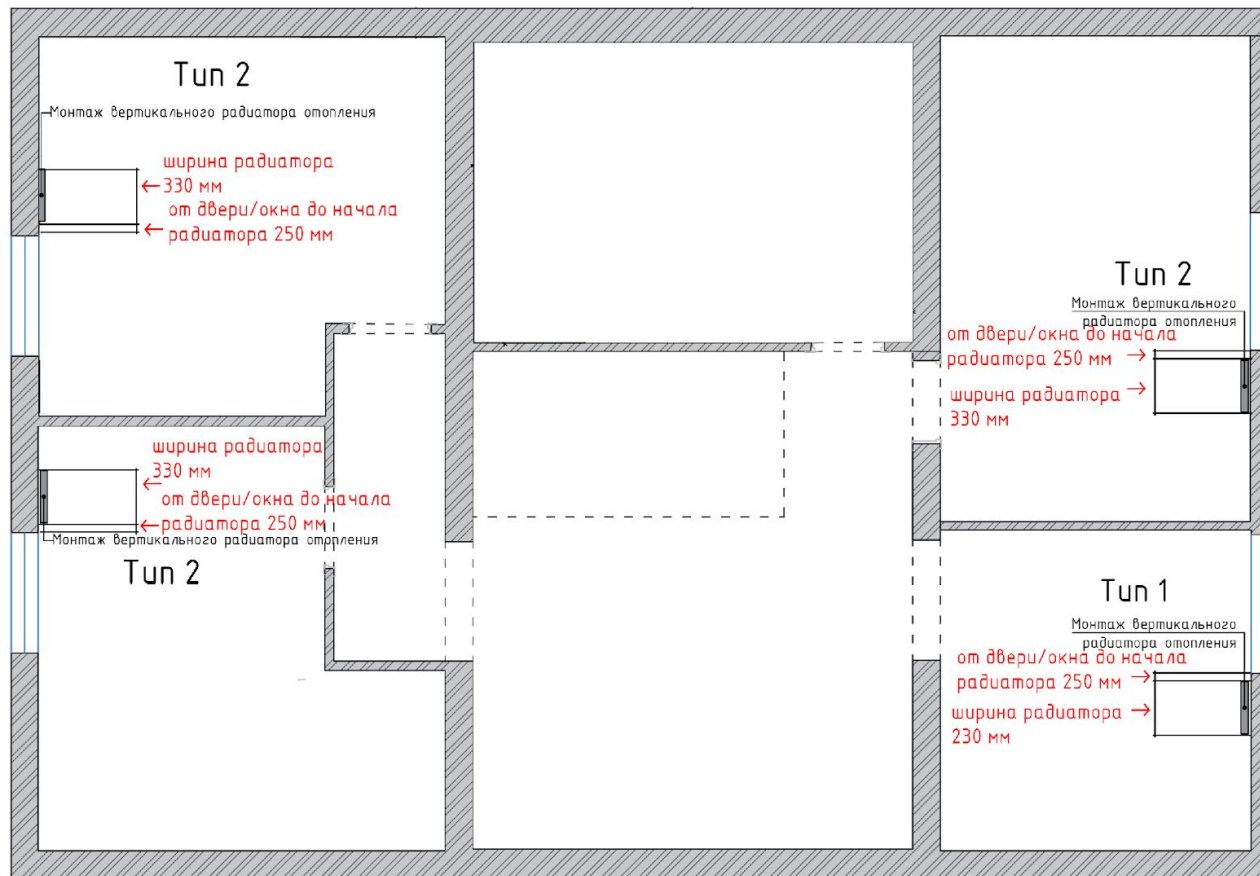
Тип 2

Монтаж вертикального радиатора отопления

ширина радиатора ← 330 мм

от двери/окна до начала ← радиатора 250 мм

ширина радиатора 330 мм

от двери/окна до начала ← радиатора 250 мм

Монтаж вертикального радиатора отопления

Тип 2

Тип 2

Монтаж вертикального радиатора отопления

от двери/окна до начала радиатора 250 мм →

ширина радиатора → 330 мм

Тип 1

Монтаж вертикального радиатора отопления

от двери/окна до начала радиатора 250 мм →

ширина радиатора → 230 мм